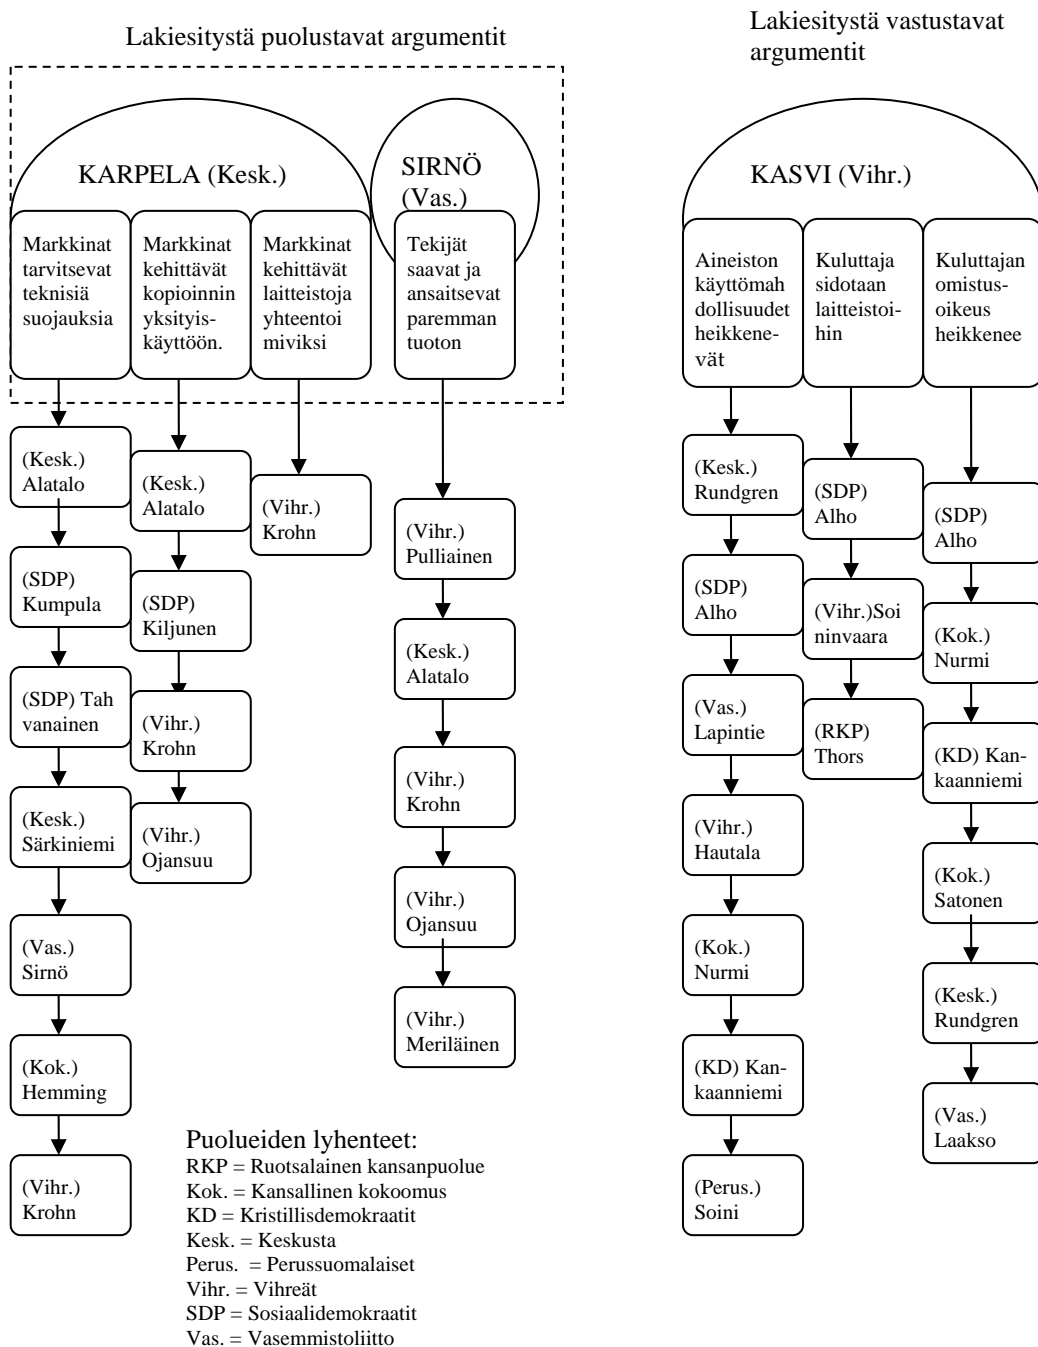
Lakiesitystä puolustavat argumentit

KARPELA (Kesk.)

SIRNÖ (Vas.)

Markkinat tarvitsevat teknisiä suojauksia

Markkinat kehittävät kopioinnin yksityiskäyttöön.

Markkinat kehittävät laitteistoja yhteentoimiviksi

Tekijät saavat ja ansaitsevat paremman tuoton

(Kesk.) Alatalo

(SDP) Kumpula

(SDP) Tahvanainen

(Kesk.) Särkiniemi

(Vas.) Sirnö

(Kok.) Hemming

(Vihr.) Krohn

(Kesk.) Alatalo

(SDP) Kiljunen

(Vihr.) Krohn

(Vihr.) Ojansuu

(Vihr.) Krohn

(Vihr.) Pulliainen

(Kesk.) Alatalo

(Vihr.) Krohn

(Vihr.) Ojansuu

(Vihr.) Meriläinen

Lakiesitystä vastustavat argumentit

KASVI (Vihr.)

Aineiston käyttömahdollisuudet heikkenevät

Kuluttaja sidotaan laitteistoihin

Kuluttajan omistusoikeus heikkenee

(Kesk.) Rundgren

(SDP) Alho

(Vas.) Lapintie

(Vihr.) Hautala

(Kok.) Nurmi

(KD) Kankaanniemi

(Perus.) Soini

(SDP) Alho

(Vihr.)Soininvaara

(RKP) Thors

(SDP) Alho

(Kok.) Nurmi

(KD) Kankaanniemi

(Kok.) Satonen

(Kesk.) Rundgren

(Vas.) Laakso

Puolueiden lyhenteet:
RKP = Ruotsalainen kansanpuolue
Kok. = Kansallinen kokoomus
KD = Kristillisdemokraatit
Kesk. = Keskusta
Perus. = Perussuomalaiset
Vihr. = Vihreät
SDP = Sosiaalidemokraatit
Vas. = Vasemmistoliitto